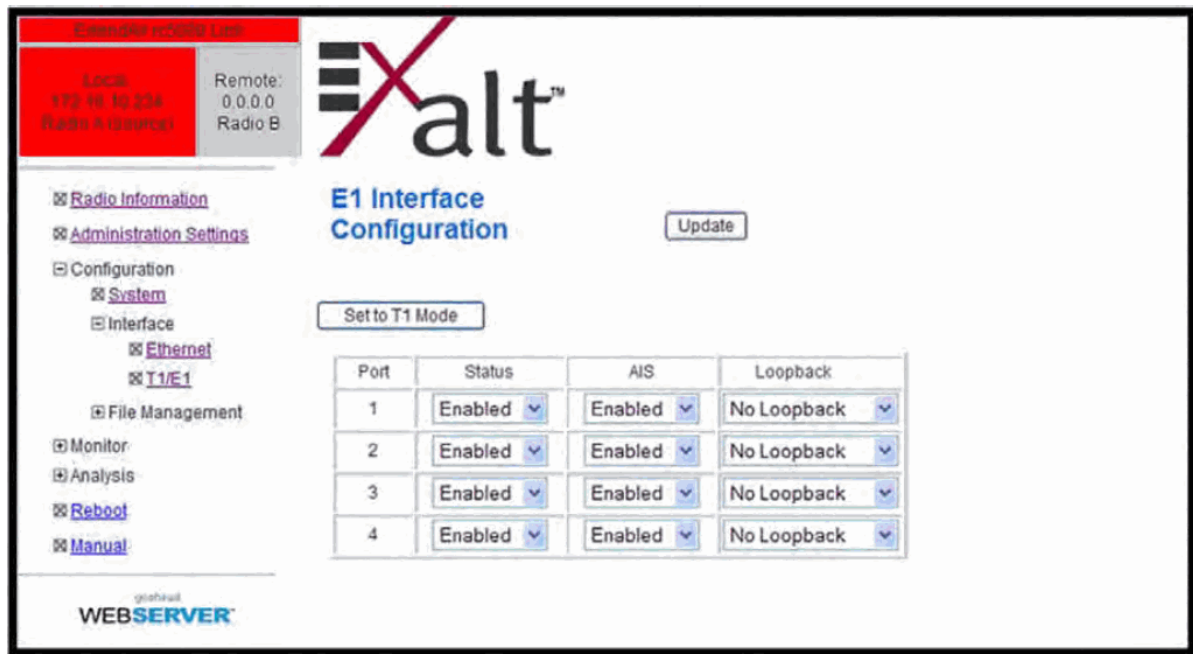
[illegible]

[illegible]

Remote:
0.0.0.0
Radio B

Exalt™

Radio Information

Administration Settings

Configuration

System

Interface

Ethernet

T1/E1

File Management

Monitor

Analysis

Reboot

Manual

goahead
WEBSERVER™

E1 Interface Configuration

Update

Set to T1 Mode

| Port | Status | AIS | Loopback |
|---|---|---|---|
| 1 | Enabled | Enabled | No Loopback |
| 2 | Enabled | Enabled | No Loopback |
| 3 | Enabled | Enabled | No Loopback |
| 4 | Enabled | Enabled | No Loopback |